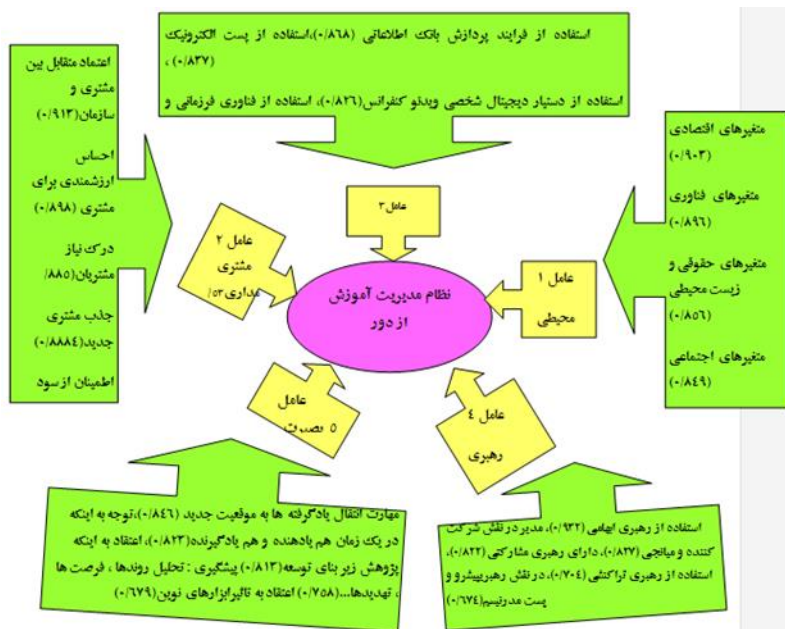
استفاده از فرایند پردازش بانک اطلاعاتی (۰/۸۶۸)،استفاده از پست الکترونیک (۰/۸۳۷) ،

استفاده از دستیار دیجیتال شخصی ویدئو کنفرانس(۰/۸۲۶)، استفاده از فناوری فرزمانی و

اعتماد متقابل بین مشتری و سازمان(۰/۹۱۳)

احساس ارزشمندی برای مشتری (۰/۸۹۸)

درک نیاز مشتریان(۰/۸۸۵)

جذب مشتری جدید(۰/۸۸۸۴)

اطمینان از سود

متغیرهای اقتصادی (۰/۹۰۳)

متغیرهای فناوری (۰/۸۹۶)

متغیرهای حقوقی و زیست محیطی (۰/۸۵۶)

متغیرهای اجتماعی (۰/۸۴۹)

عامل ۳

عامل ۲ مشتری مداری ۵۳/

عامل ۱ محیطی

نظام مدیریت آموزش از دور

عامل ۵ بصیرت

عامل ۴ رهبری

مهارت انتقال یادگرفته ها به موقعیت جدید (۰/۸۴۶)،توجه به اینکه در یک زمان هم یاددهنده و هم یادگیرنده(۰/۸۲۳)، اعتقاد به اینکه پژوهش زیر بنای توسعه(۰/۸۱۳) پیشگیری : تحلیل روندها ، فرصت ها ، تهدیدها...(۰/۷۵۸) اعتقاد به تاثیرابزارهای نوین (۰/۶۷۹)

استفاده از رهبری الهامی (۰/۹۳۲)، مدیر در نقش شرکت کننده و میانجی (۰/۸۲۷)، دارای رهبری مشارکتی (۰/۸۲۲)، استفاده از رهبری تراکنشی (۰/۷۰۴)، در نقش رهبرپیشرو و پست مدرنیسم(۰/۶۷۴)